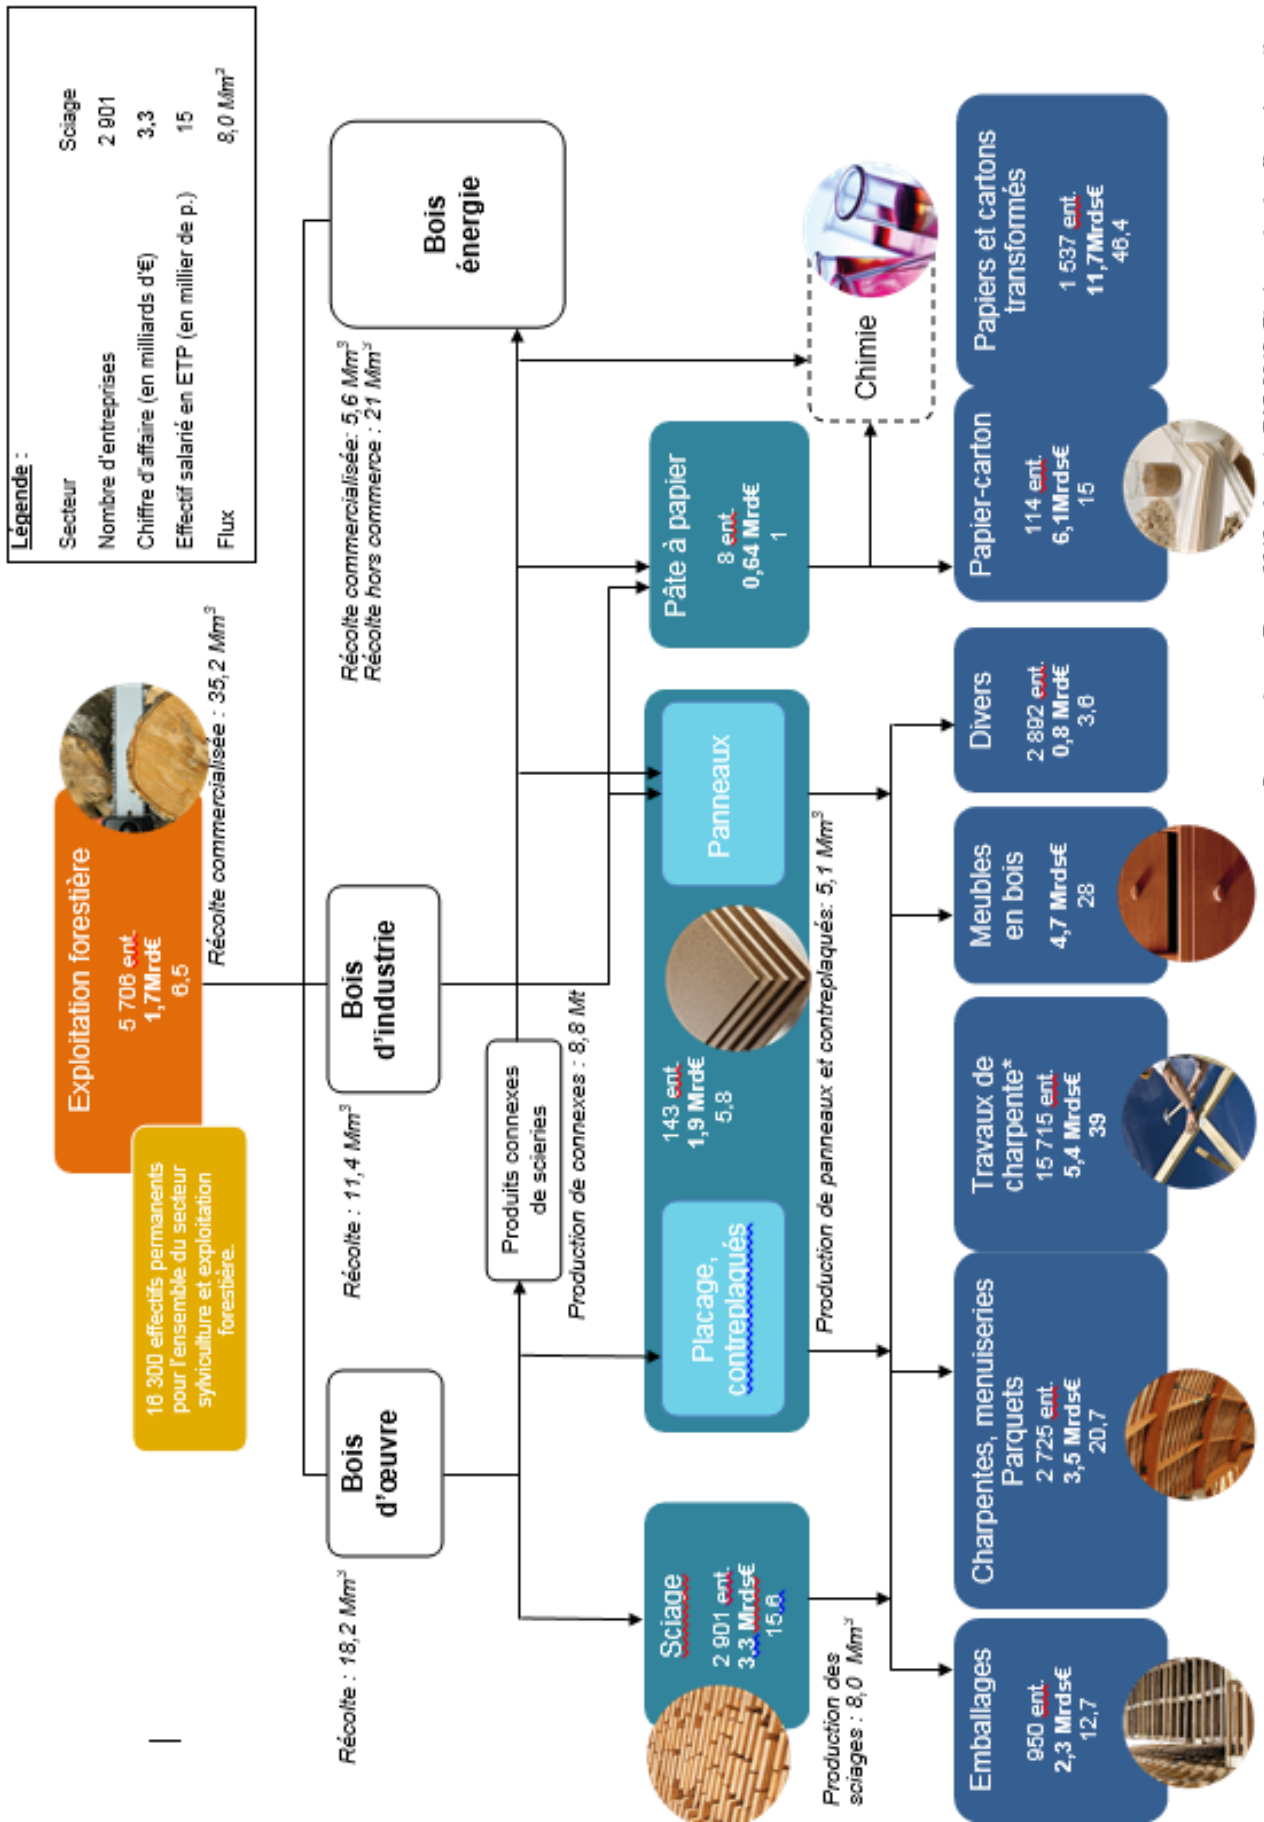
Légende :

| Secteur | Sciage |
|---|---|
| Nombre d'entreprises | 2 901 |
| Chiffre d'affaire (en milliards d'€) | 3,3 |
| Effectif salarié en ETP (en millier de p.) | 15 |
| Flux | 8,0 $Mm^3$ |

Exploitation forestière
5 708 ent.
1,7Mrd€
6,5

Récolte commercialisée : 35,2 $Mm^3$

16 300 effectifs permanents pour l'ensemble du secteur sylviculture et exploitation forestière.

Bois énergie

Récolte commercialisée: 5,6 $Mm^3$
Récolte hors commerce : 21 $Mm^3$

Bois d'industrie

Récolte : 11,4 $Mm^3$

Bois d'œuvre

Récolte : 18,2 $Mm^3$

Produits connexes de scieries

Production de connexes : 8,8 Mt

Chimie

Pâte à papier
8 ent.
0,64 Mrd€
1

Panneaux

143 ent.
1,9 Mrd€
5,8

Placage, contreplaqués

Production de panneaux et contreplaqués: 5,1 $Mm^3$

Sciage
2 901 ent.
3,3 Mrds€
15,8

Production des sciages : 8,0 $Mm^3$

Papiers et cartons transformés
1 537 ent.
11,7Mrds€
46,4

Papier-carton
114 ent.
6,1Mrds€
15

Divers
2 892 ent.
0,8 Mrd€
3,6

Meubles en bois
4,7 Mrds€
28

Travaux de charpente*
15 715 ent.
5,4 Mrds€
39

Charpentes, menuiseries Parquets
2 725 ent.
3,5 Mrds€
20,7

Emballages
950 ent.
2,3 Mrds€
12,7